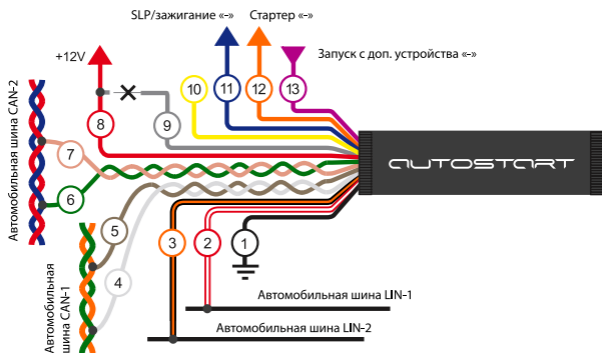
SLP/зажигание «-»
Стартер «-»
Запуск с доп. устройства «-»
+12V
8
9
10
11
12
13
Автомобильная шина CAN-2
7
6
AUTOSTART
5
4
3
2
1
Автомобильная шина CAN-1
Автомобильная шина LIN-1
Автомобильная шина LIN-2